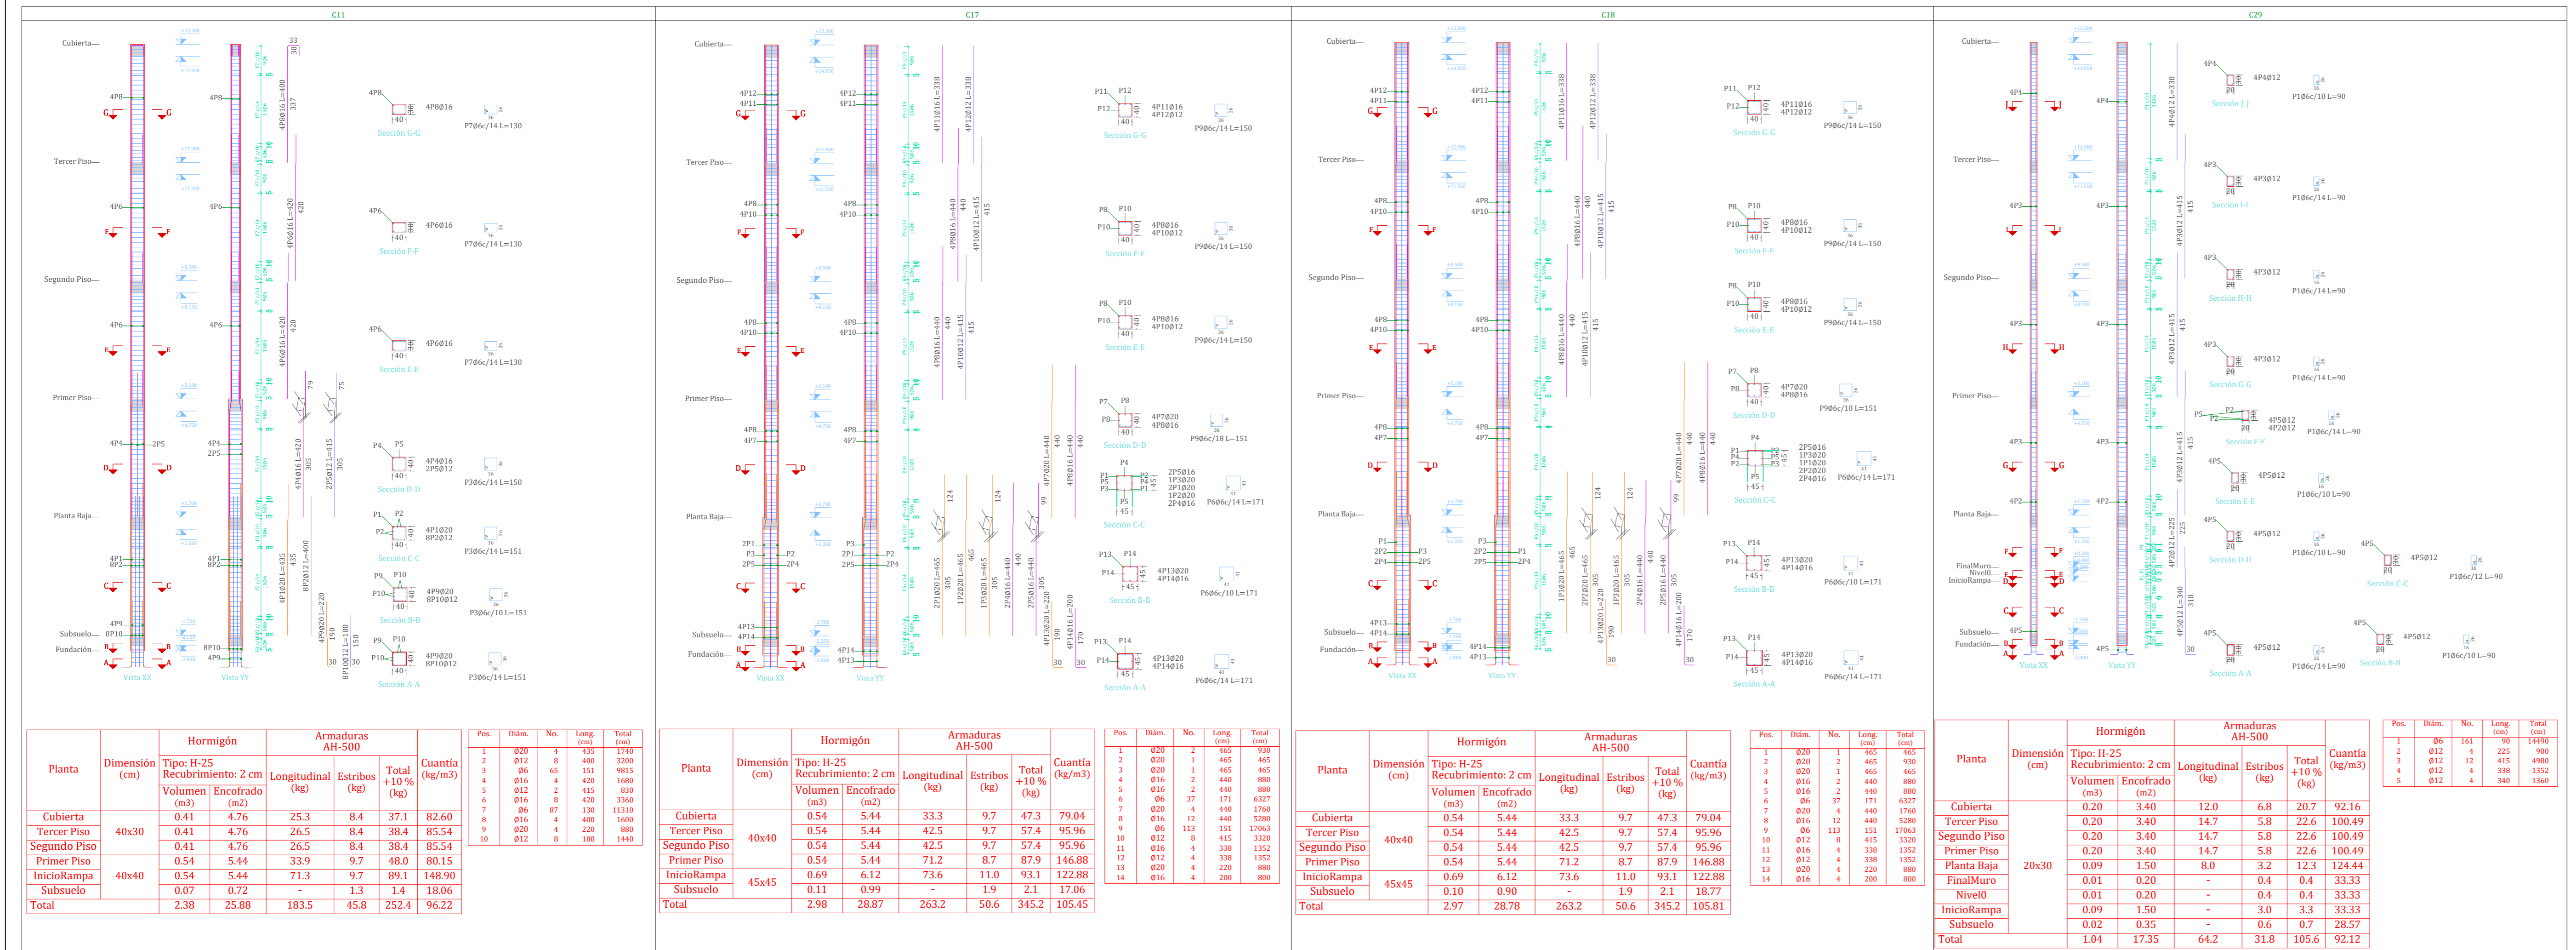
C11

Cubierta
Tercer Piso
Segundo Piso
Primer Piso
Planta Baja
Subsuelo
Fundación

4P8
4P6
4P6
4P4
2P5
4P1
8P2
4P9
8P10

Vista XX
Vista YY

4P8 4P8Ø16
Sección G-G
P7Ø6c/14 L=130

4P6 4P6Ø16
Sección F-F
P7Ø6c/14 L=130

4P6 4P6Ø16
Sección E-E
P7Ø6c/14 L=130

P4 P5 4P4Ø16 2P5Ø12
Sección D-D
P3Ø6c/14 L=150

P1 P2 4P1Ø20 8P2Ø12
Sección C-C
P3Ø6c/14 L=151

P9 P10 4P9Ø20 8P10Ø12
Sección B-B
P3Ø6c/10 L=151

P9 P10 4P9Ø20 8P10Ø12
Sección A-A
P3Ø6c/14 L=151

| Planta | Dimensión (cm) | Hormigón Tipo: H-25 Recubrimiento: 2 cm Volumen (m3) | Encofrado (m2) | Armaduras AH-500 Longitudinal (kg) | Estribos (kg) | Total +10 % (kg) | Cuantía (kg/m3) |
|---|---|---|---|---|---|---|---|
| Cubierta | 40x30 | 0.41 | 4.76 | 25.3 | 8.4 | 37.1 | 82.60 |
| Tercer Piso | | 0.41 | 4.76 | 26.5 | 8.4 | 38.4 | 85.54 |
| Segundo Piso | | 0.41 | 4.76 | 26.5 | 8.4 | 38.4 | 85.54 |
| Primer Piso | 40x40 | 0.54 | 5.44 | 33.9 | 9.7 | 48.0 | 80.15 |
| InicioRampa | | 0.54 | 5.44 | 71.3 | 9.7 | 89.1 | 148.90 |
| Subsuelo | | 0.07 | 0.72 | - | 1.3 | 1.4 | 18.06 |
| Total | | 2.38 | 25.88 | 183.5 | 45.8 | 252.4 | 96.22 |

| Pos. | Diám. | No. | Long. (cm) | Total (cm) |
|---|---|---|---|---|
| 1 | Ø20 | 4 | 435 | 1740 |
| 2 | Ø12 | 8 | 400 | 3200 |
| 3 | Ø6 | 65 | 151 | 9815 |
| 4 | Ø16 | 4 | 420 | 1680 |
| 5 | Ø12 | 2 | 415 | 830 |
| 6 | Ø16 | 8 | 420 | 3360 |
| 7 | Ø6 | 87 | 130 | 11310 |
| 8 | Ø16 | 4 | 400 | 1600 |
| 9 | Ø20 | 4 | 220 | 880 |
| 10 | Ø12 | 8 | 180 | 1440 |

C17

Cubierta
Tercer Piso
Segundo Piso
Primer Piso
Planta Baja
Subsuelo
Fundación

Vista XX
Vista YY

P11 P12 4P11Ø16 4P12Ø12
Sección G-G
P9Ø6c/14 L=150

P8 P10 4P8Ø16 4P10Ø12
Sección F-F
P9Ø6c/14 L=150

P8 P10 4P8Ø16 4P10Ø12
Sección E-E
P9Ø6c/14 L=150

P7 P8 4P7Ø20 4P8Ø16
Sección D-D
P9Ø6c/18 L=151

P4 2P5Ø16 1P3Ø20 2P1Ø20 1P2Ø20 2P4Ø16
Sección C-C
P6Ø6c/14 L=171

P13 P14 4P13Ø20 4P14Ø16
Sección B-B
P6Ø6c/10 L=171

P13 P14 4P13Ø20 4P14Ø16
Sección A-A
P6Ø6c/14 L=171

| Planta | Dimensión (cm) | Hormigón Tipo: H-25 Recubrimiento: 2 cm Volumen (m3) | Encofrado (m2) | Armaduras AH-500 Longitudinal (kg) | Estribos (kg) | Total +10 % (kg) | Cuantía (kg/m3) |
|---|---|---|---|---|---|---|---|
| Cubierta | 40x40 | 0.54 | 5.44 | 33.3 | 9.7 | 47.3 | 79.04 |
| Tercer Piso | | 0.54 | 5.44 | 42.5 | 9.7 | 57.4 | 95.96 |
| Segundo Piso | | 0.54 | 5.44 | 42.5 | 9.7 | 57.4 | 95.96 |
| Primer Piso | | 0.54 | 5.44 | 71.2 | 8.7 | 87.9 | 146.88 |
| InicioRampa | 45x45 | 0.69 | 6.12 | 73.6 | 11.0 | 93.1 | 122.88 |
| Subsuelo | | 0.11 | 0.99 | - | 1.9 | 2.1 | 17.06 |
| Total | | 2.98 | 28.87 | 263.2 | 50.6 | 345.2 | 105.45 |

| Pos. | Diám. | No. | Long. (cm) | Total (cm) |
|---|---|---|---|---|
| 1 | Ø20 | 2 | 465 | 930 |
| 2 | Ø20 | 1 | 465 | 465 |
| 3 | Ø20 | 1 | 465 | 465 |
| 4 | Ø16 | 2 | 440 | 880 |
| 5 | Ø16 | 2 | 440 | 880 |
| 6 | Ø6 | 37 | 171 | 6327 |
| 7 | Ø20 | 4 | 440 | 1760 |
| 8 | Ø16 | 12 | 440 | 5280 |
| 9 | Ø6 | 113 | 151 | 17063 |
| 10 | Ø12 | 8 | 415 | 3320 |
| 11 | Ø16 | 4 | 338 | 1352 |
| 12 | Ø12 | 4 | 338 | 1352 |
| 13 | Ø20 | 4 | 220 | 880 |
| 14 | Ø16 | 4 | 200 | 800 |

C18

Cubierta
Tercer Piso
Segundo Piso
Primer Piso
Planta Baja
Subsuelo
Fundación

Vista XX
Vista YY

P11 P12 4P11Ø16 4P12Ø12
Sección G-G
P9Ø6c/14 L=150

P8 P10 4P8Ø16 4P10Ø12
Sección F-F
P9Ø6c/14 L=150

P8 P10 4P8Ø16 4P10Ø12
Sección E-E
P9Ø6c/14 L=150

P7 P8 4P7Ø20 4P8Ø16
Sección D-D
P9Ø6c/18 L=151

P4 2P5Ø16 1P3Ø20 1P1Ø20 2P2Ø20 2P4Ø16
Sección C-C
P6Ø6c/14 L=171

P13 P14 4P13Ø20 4P14Ø16
Sección B-B
P6Ø6c/10 L=171

P13 P14 4P13Ø20 4P14Ø16
Sección A-A
P6Ø6c/14 L=171

| Planta | Dimensión (cm) | Hormigón Tipo: H-25 Recubrimiento: 2 cm Volumen (m3) | Encofrado (m2) | Armaduras AH-500 Longitudinal (kg) | Estribos (kg) | Total +10 % (kg) | Cuantía (kg/m3) |
|---|---|---|---|---|---|---|---|
| Cubierta | 40x40 | 0.54 | 5.44 | 33.3 | 9.7 | 47.3 | 79.04 |
| Tercer Piso | | 0.54 | 5.44 | 42.5 | 9.7 | 57.4 | 95.96 |
| Segundo Piso | | 0.54 | 5.44 | 42.5 | 9.7 | 57.4 | 95.96 |
| Primer Piso | | 0.54 | 5.44 | 71.2 | 8.7 | 87.9 | 146.88 |
| InicioRampa | 45x45 | 0.69 | 6.12 | 73.6 | 11.0 | 93.1 | 122.88 |
| Subsuelo | | 0.10 | 0.90 | - | 1.9 | 2.1 | 18.77 |
| Total | | 2.97 | 28.78 | 263.2 | 50.6 | 345.2 | 105.81 |

| Pos. | Diám. | No. | Long. (cm) | Total (cm) |
|---|---|---|---|---|
| 1 | Ø20 | 1 | 465 | 465 |
| 2 | Ø20 | 2 | 465 | 930 |
| 3 | Ø20 | 1 | 465 | 465 |
| 4 | Ø16 | 2 | 440 | 880 |
| 5 | Ø16 | 2 | 440 | 880 |
| 6 | Ø6 | 37 | 171 | 6327 |
| 7 | Ø20 | 4 | 440 | 1760 |
| 8 | Ø16 | 12 | 440 | 5280 |
| 9 | Ø6 | 113 | 151 | 17063 |
| 10 | Ø12 | 8 | 415 | 3320 |
| 11 | Ø16 | 4 | 338 | 1352 |
| 12 | Ø12 | 4 | 338 | 1352 |
| 13 | Ø20 | 4 | 220 | 880 |
| 14 | Ø16 | 4 | 200 | 800 |

C29

Cubierta
Tercer Piso
Segundo Piso
Primer Piso
Planta Baja
FinalMuro
Nivel0
InicioRampa
Subsuelo
Fundación

Vista XX
Vista YY

4P4 4P4Ø12
Sección J-J
P1Ø6c/10 L=90

4P3 4P3Ø12
Sección I-I
P1Ø6c/14 L=90

4P3 4P3Ø12
Sección H-H
P1Ø6c/14 L=90

4P3 4P3Ø12
Sección G-G
P1Ø6c/14 L=90

P5 P2 4P5Ø12 4P2Ø12
Sección F-F
P1Ø6c/14 L=90

4P5 4P5Ø12
Sección E-E
P1Ø6c/10 L=90

4P5 4P5Ø12
Sección D-D
P1Ø6c/10 L=90

4P5 4P5Ø12
Sección C-C
P1Ø6c/12 L=90

4P5 4P5Ø12
Sección B-B
P1Ø6c/10 L=90

4P5 4P5Ø12
Sección A-A
P1Ø6c/14 L=90

| Planta | Dimensión (cm) | Hormigón Tipo: H-25 Recubrimiento: 2 cm Volumen (m3) | Encofrado (m2) | Armaduras AH-500 Longitudinal (kg) | Estribos (kg) | Total +10 % (kg) | Cuantía (kg/m3) |
|---|---|---|---|---|---|---|---|
| Cubierta | 20x30 | 0.20 | 3.40 | 12.0 | 6.8 | 20.7 | 92.16 |
| Tercer Piso | | 0.20 | 3.40 | 14.7 | 5.8 | 22.6 | 100.49 |
| Segundo Piso | | 0.20 | 3.40 | 14.7 | 5.8 | 22.6 | 100.49 |
| Primer Piso | | 0.20 | 3.40 | 14.7 | 5.8 | 22.6 | 100.49 |
| Planta Baja | | 0.09 | 1.50 | 8.0 | 3.2 | 12.3 | 124.44 |
| FinalMuro | | 0.01 | 0.20 | - | 0.4 | 0.4 | 33.33 |
| Nivel0 | | 0.01 | 0.20 | - | 0.4 | 0.4 | 33.33 |
| InicioRampa | | 0.09 | 1.50 | - | 3.0 | 3.3 | 33.33 |
| Subsuelo | | 0.02 | 0.35 | - | 0.6 | 0.7 | 28.57 |
| Total | | 1.04 | 17.35 | 64.2 | 31.8 | 105.6 | 92.12 |

| Pos. | Diám. | No. | Long. (cm) | Total (cm) |
|---|---|---|---|---|
| 1 | Ø6 | 161 | 90 | 14490 |
| 2 | Ø12 | 4 | 225 | 900 |
| 3 | Ø12 | 12 | 415 | 4980 |
| 4 | Ø12 | 4 | 338 | 1352 |
| 5 | Ø12 | 4 | 340 | 1360 |